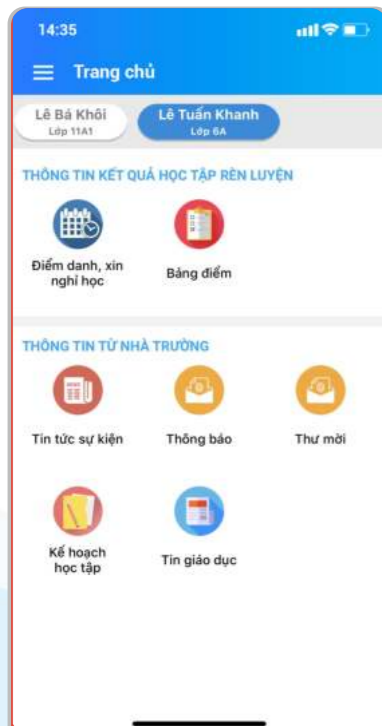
14:35

Trang chủ

Lê Bá Khôi
Lớp 11A1

Lê Tuấn Khanh
Lớp 6A

THÔNG TIN KẾT QUẢ HỌC TẬP RÈN LUYỆN

Điểm danh, xin nghỉ học

Bảng điểm

THÔNG TIN TỪ NHÀ TRƯỜNG

Tin tức sự kiện

Thông báo

Thư mời

Kế hoạch học tập

Tin giáo dục